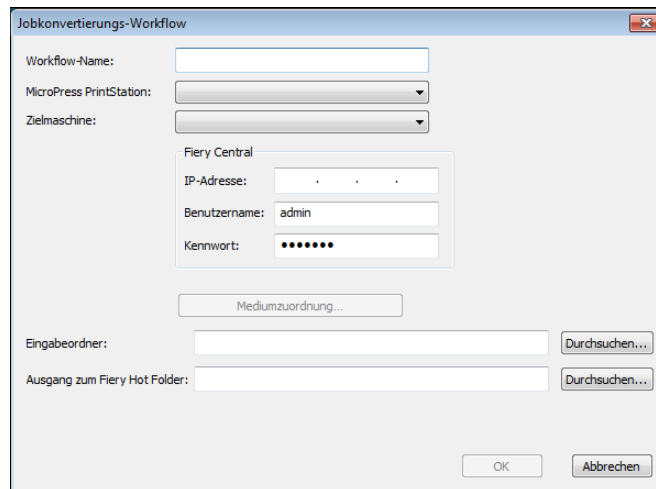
Jobkonvertierungs-Workflow

Workflow-Name:

MicroPress PrintStation:

Zielmaschine:

Fiery Central

IP-Adresse: . . .

Benutzername: admin

Kennwort: •••••••

Mediumzuordnung...

Eingabeordner: Durchsuchen...

Ausgang zum Fiery Hot Folder: Durchsuchen...

OK Abbrechen